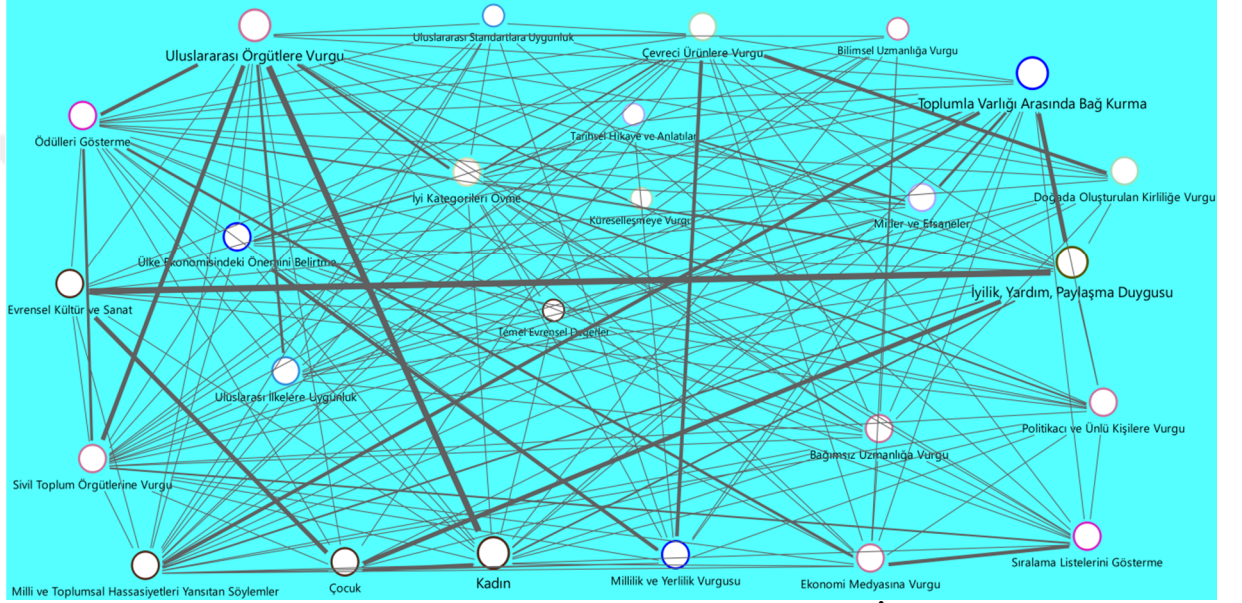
Uluslararası Örgütlere Vurgu
Uluslararası Standartlara Uygunluk
Çevreci Ürünlere Vurgu
Bilimsel Uzmanlığa Vurgu
Toplumla Varlığı Arasında Bağ Kurma
Ödülleri Gösterme
Tarihsel Hikaye ve Anlatılar
İyi Kategorileri Övme
Küreselleşmeye Vurgu
Doğada Oluşturulan Kirliliğe Vurgu
Mitler ve Efsaneler
Ülke Ekonomisindeki Önemini Belirtme
İyilik, Yardım, Paylaşma Duygusu
Evrensel Kültür ve Sanat
Temel Evrensel Değerler
Uluslararası İlkelere Uygunluk
Politikacı ve Ünlü Kişilere Vurgu
Bağımsız Uzmanlığa Vurgu
Sivil Toplum Örgütlerine Vurgu
Sıralama Listelerini Gösterme
Milli ve Toplumsal Hassasiyetleri Yansıtan Söylemler
Çocuk
Kadın
Millilik ve Yerlilik Vurgusu
Ekonomi Medyasına Vurgu